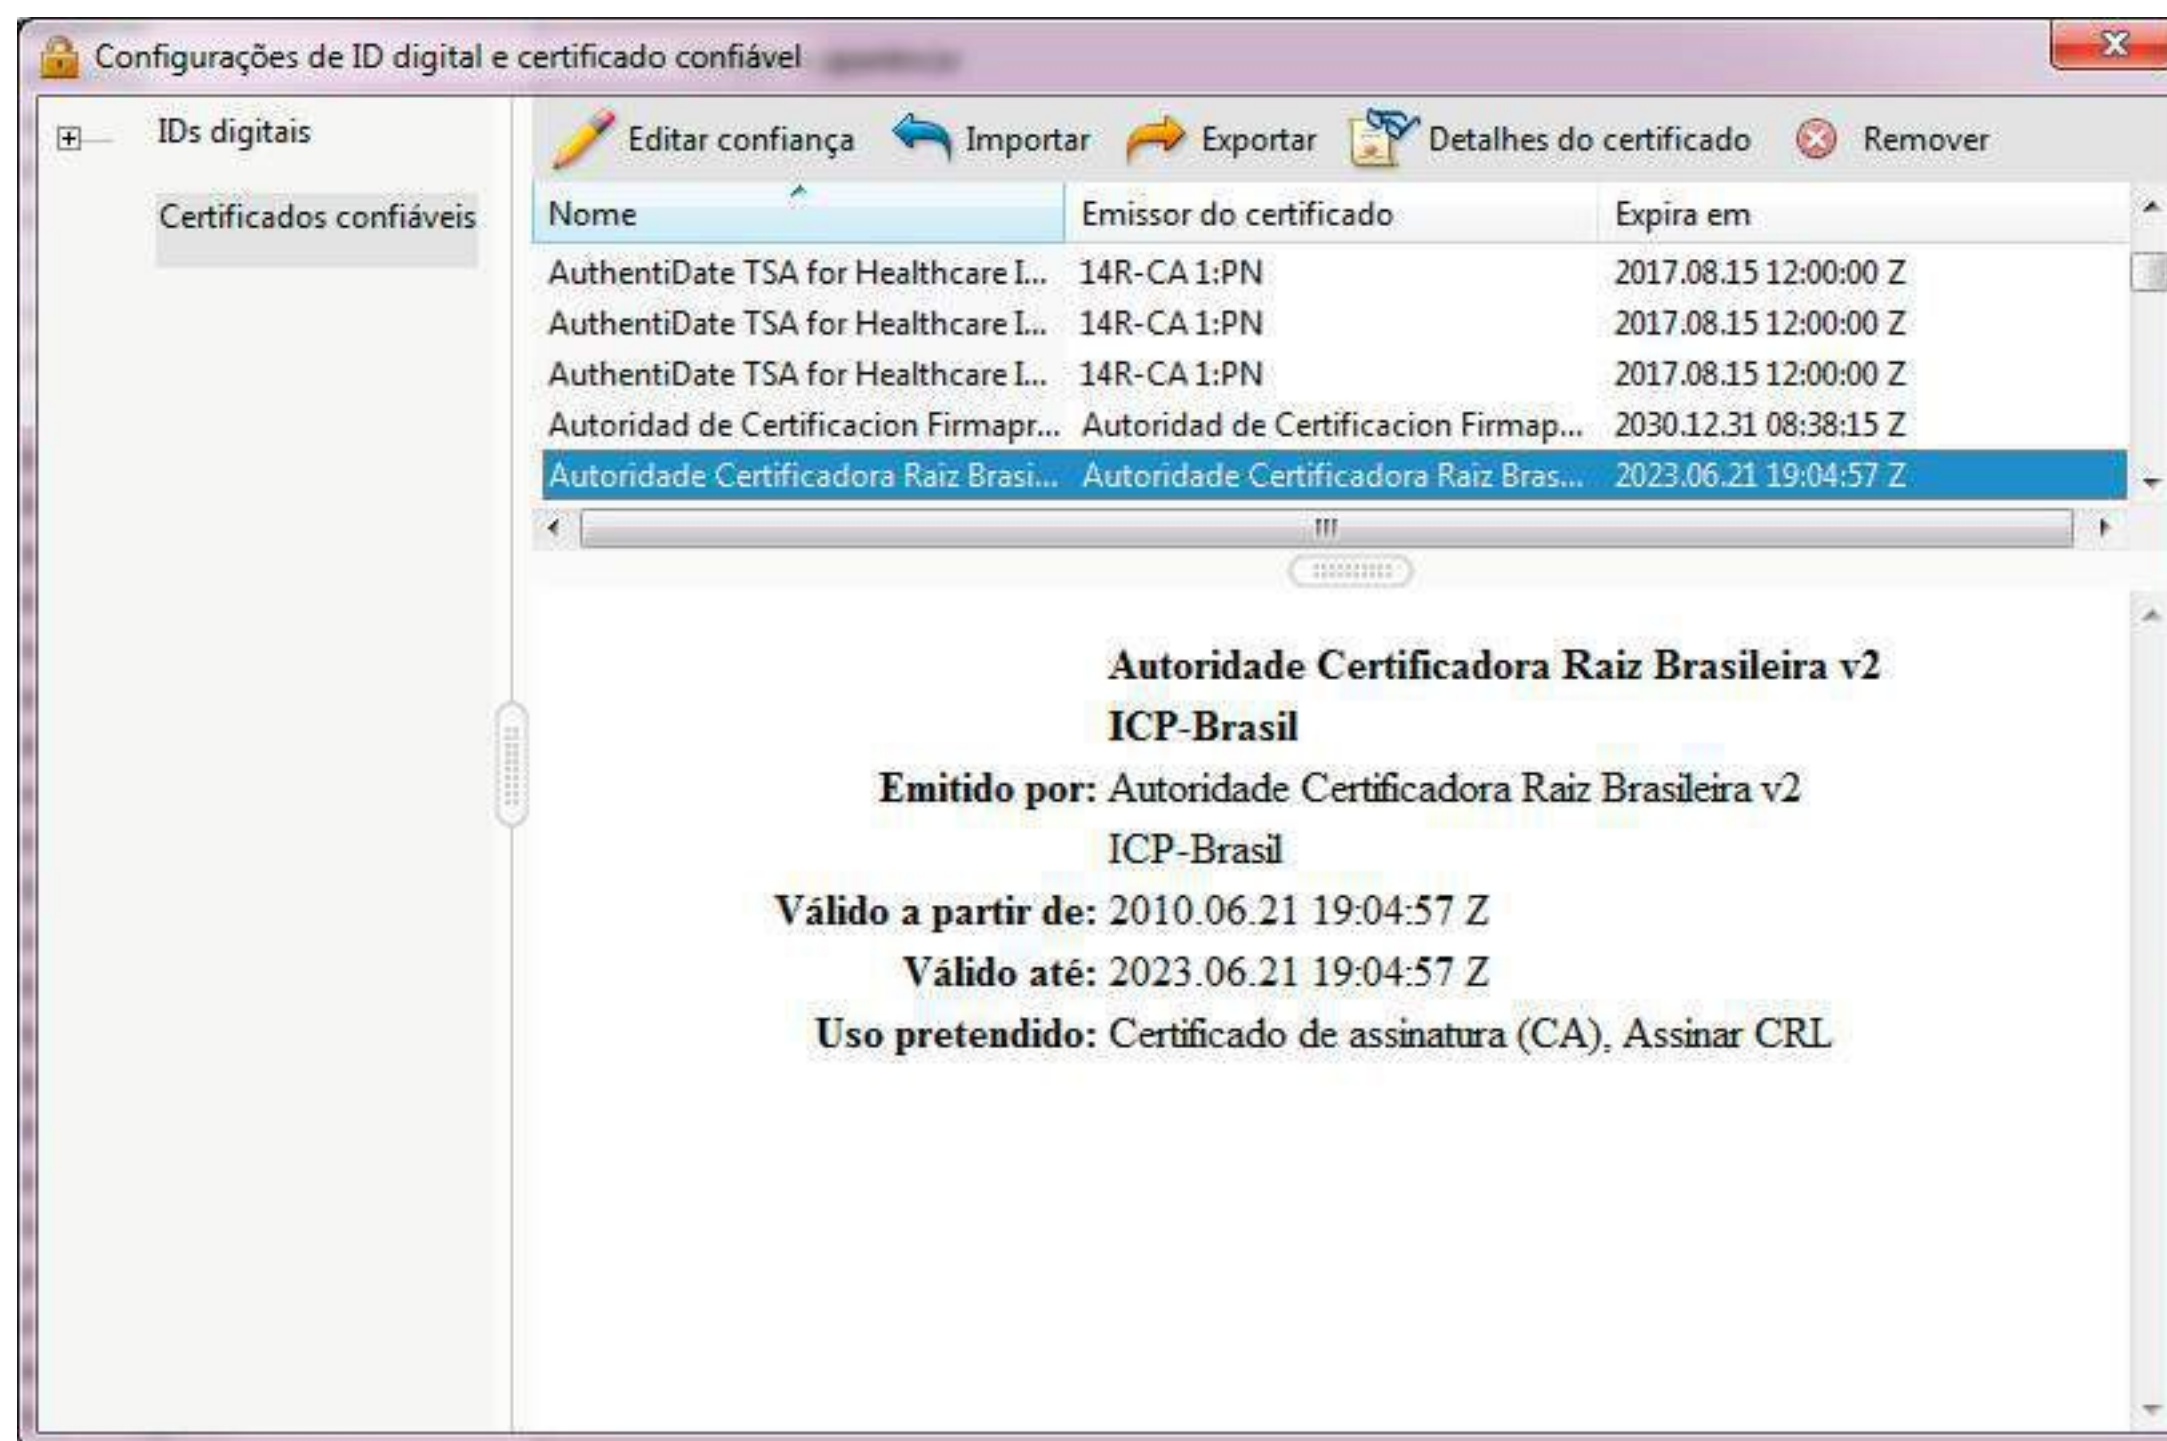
Configurações de ID digital e certificado confiável

IDs digitais

Certificados confiáveis

Editar confiança Importar Exportar Detalhes do certificado Remover

| Nome | Emissor do certificado | Expira em |
|---|---|---|
| AuthentiDate TSA for Healthcare I... | 14R-CA 1:PN | 2017.08.15 12:00:00 Z |
| AuthentiDate TSA for Healthcare I... | 14R-CA 1:PN | 2017.08.15 12:00:00 Z |
| AuthentiDate TSA for Healthcare I... | 14R-CA 1:PN | 2017.08.15 12:00:00 Z |
| Autoridad de Certificacion Firmapr... | Autoridad de Certificacion Firmap... | 2030.12.31 08:38:15 Z |
| Autoridade Certificadora Raiz Brasi... | Autoridade Certificadora Raiz Bras... | 2023.06.21 19:04:57 Z |

Autoridade Certificadora Raiz Brasileira v2
ICP-Brasil
Emitido por: Autoridade Certificadora Raiz Brasileira v2
ICP-Brasil
Válido a partir de: 2010.06.21 19:04:57 Z
Válido até: 2023.06.21 19:04:57 Z
Uso pretendido: Certificado de assinatura (CA), Assinar CRL